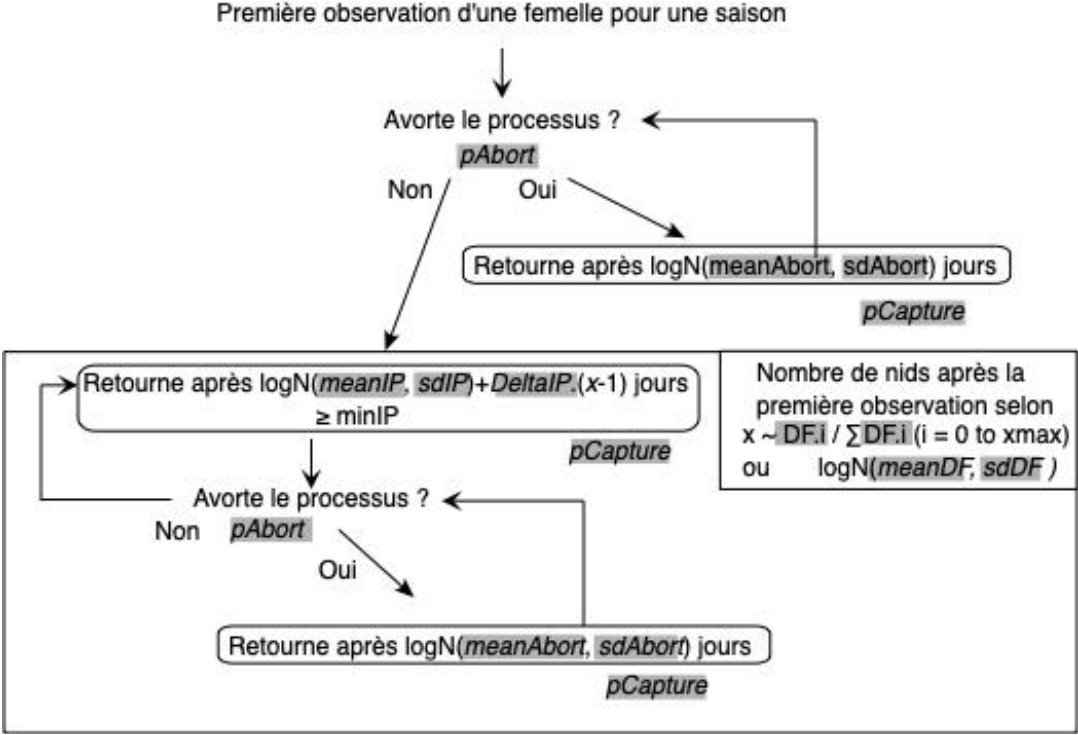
Première observation d'une femelle pour une saison

Avorte le processus ?
pAbort

Non

Oui

Retourne après logN(meanAbort, sdAbort) jours

pCapture

Retourne après logN(meanIP, sdIP)+DeltaIP.(x-1) jours ≥ minIP

pCapture

Nombre de nids après la première observation selon x ~ DF.i / $\sum$DF.i (i = 0 to xmax) ou logN(meanDF, sdDF )

Avorte le processus ?

Non pAbort

Oui

Retourne après logN(meanAbort, sdAbort) jours

pCapture